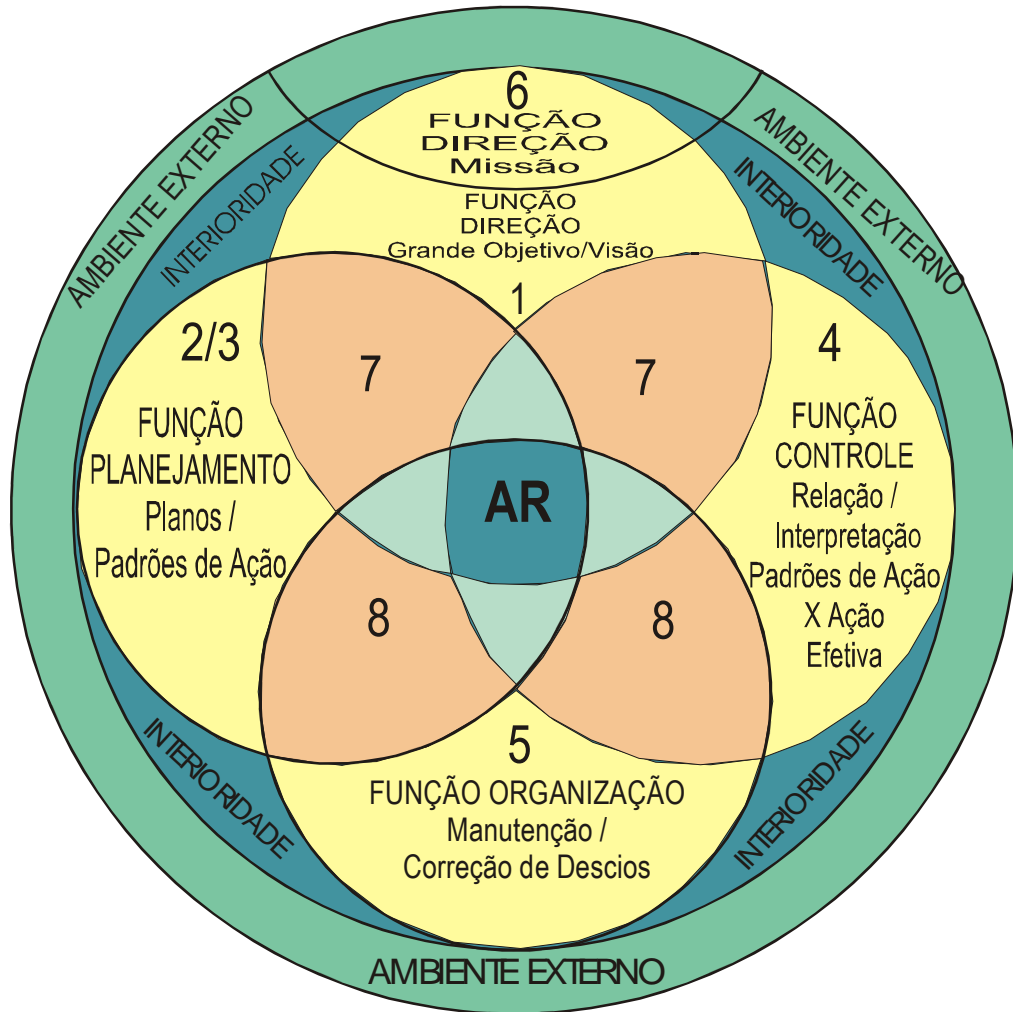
AMBIENTE EXTERNO

6
FUNÇÃO
DIREÇÃO
Missão

AMBIENTE EXTERNO

INTERIORIDADE

INTERIORIDADE

FUNÇÃO
DIREÇÃO
Grande Objetivo/Visão

1

2/3

FUNÇÃO
PLANEJAMENTO
Planos /
Padrões de Ação

7

7

4

FUNÇÃO
CONTROLE
Relação /
Interpretação
Padrões de Ação
X Ação
Efetiva

AR

8

8

5

FUNÇÃO ORGANIZAÇÃO
Manutenção /
Correção de Descios

INTERIORIDADE

INTERIORIDADE

AMBIENTE EXTERNO